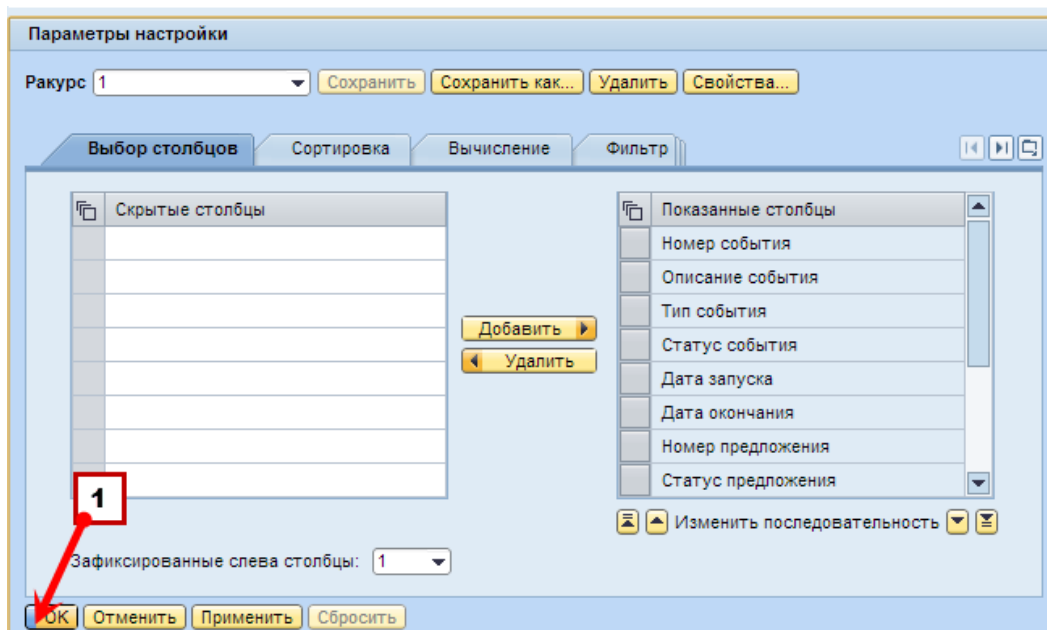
Параметры настройки

Ракурс 1 Сохранить Сохранить как... Удалить Свойства...

Выбор столбцов Сортировка Вычисление Фильтр

| Скрытые столбцы |
|---|
| |
| |
| |
| |
| |
| |
| |
| |

Добавить
Удалить

| Показанные столбцы |
|---|
| Номер события |
| Описание события |
| Тип события |
| Статус события |
| Дата запуска |
| Дата окончания |
| Номер предложения |
| Статус предложения |

Изменить последовательность

1

Зафиксированные слева столбцы: 1

OK Отменить Применить Сбросить